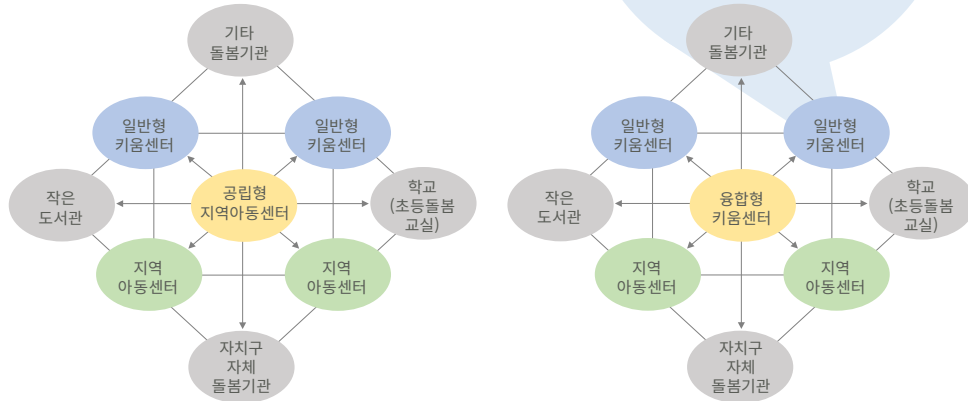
기타 돌봄기관

일반형 키움센터

일반형 키움센터

작은 도서관

공립형 지역아동센터

학교 (초등돌봄 교실)

지역 아동센터

지역 아동센터

자치구 자체 돌봄기관

기타 돌봄기관

일반형 키움센터

일반형 키움센터

작은 도서관

융합형 키움센터

학교 (초등돌봄 교실)

지역 아동센터

지역 아동센터

자치구 자체 돌봄기관